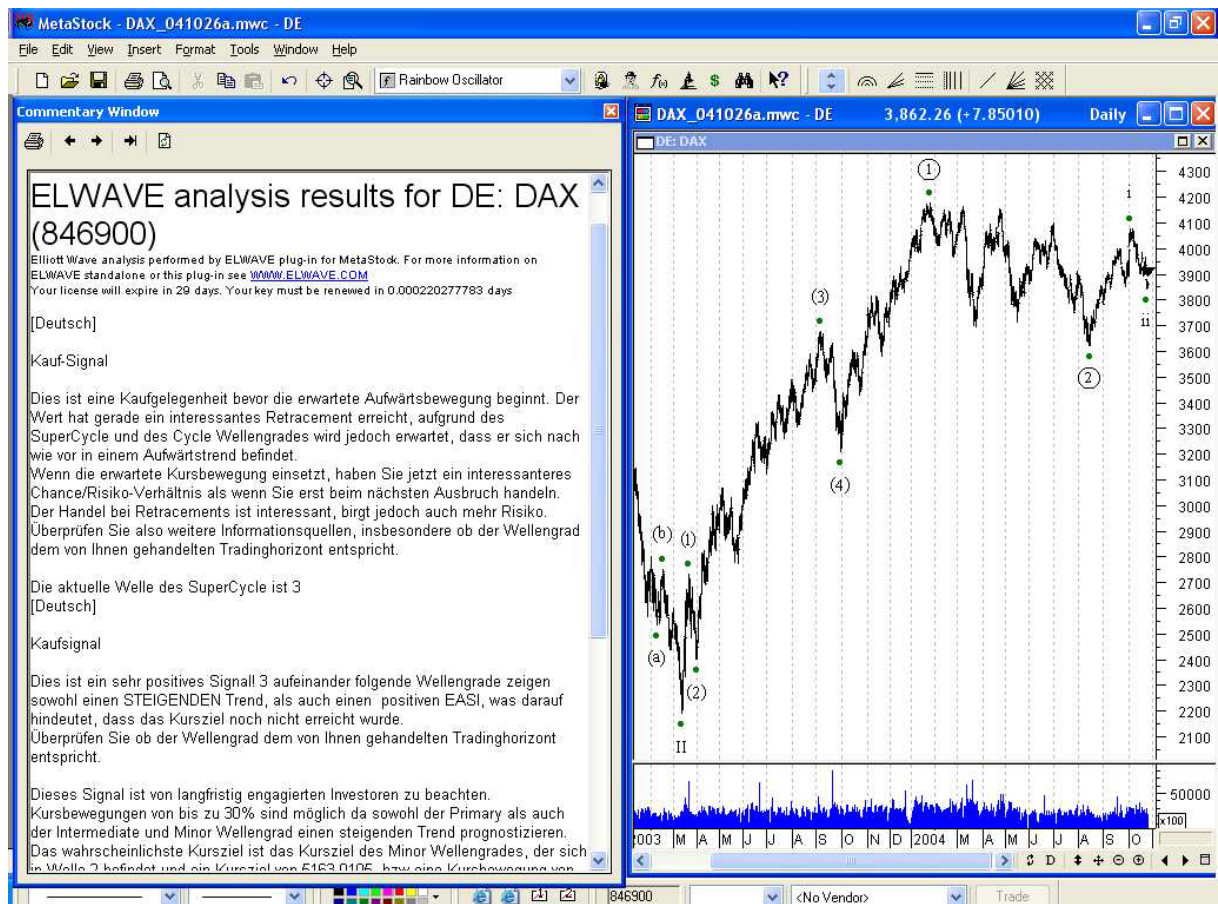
MetaStock - DAX_041026a.mwc - DE

File Edit View Insert Format Tools Window Help

Rainbow Oscillator

Commentary Window

ELWAVE analysis results for DE: DAX (846900)

Elliott Wave analysis performed by ELWAVE plug-in for MetaStock. For more information on ELWAVE standalone or this plug-in see WWW.ELWAVE.COM
Your license will expire in 29 days. Your key must be renewed in 0.000220277783 days

[Deutsch]

Kauf-Signal

Dies ist eine Kaufgelegenheit bevor die erwartete Aufwärtsbewegung beginnt. Der Wert hat gerade ein interessantes Retracement erreicht, aufgrund des SuperCycle und des Cycle Wellengrades wird jedoch erwartet, dass er sich nach wie vor in einem Aufwärtstrend befindet.
Wenn die erwartete Kursbewegung einsetzt, haben Sie jetzt ein interessanteres Chance/Risiko-Verhältnis als wenn Sie erst beim nächsten Ausbruch handeln. Der Handel bei Retracements ist interessant, birgt jedoch auch mehr Risiko. Überprüfen Sie also weitere Informationsquellen, insbesondere ob der Wellengrad dem von Ihnen gehandelten Tradinghorizont entspricht.

Die aktuelle Welle des SuperCycle ist 3
[Deutsch]

Kaufsignal

Dies ist ein sehr positives Signal! 3 aufeinander folgende Wellengrade zeigen sowohl einen STEIGENDEN Trend, als auch einen positiven EASI, was darauf hindeutet, dass das Kursziel noch nicht erreicht wurde.
Überprüfen Sie ob der Wellengrad dem von Ihnen gehandelten Tradinghorizont entspricht.

Dieses Signal ist von langfristig engagierten Investoren zu beachten. Kursbewegungen von bis zu 30% sind möglich da sowohl der Primary als auch der Intermediate und Minor Wellengrad einen steigenden Trend prognostizieren. Das wahrscheinlichste Kursziel ist das Kursziel des Minor Wellengrades, der sich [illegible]

DAX_041026a.mwc - DE 3,862.26 (+7.85010) Daily

DE: DAX

(1) (3) (4) (b) (1) (a) (2) II 1 ii (2)

4300 4200 4100 4000 3900 3800 3700 3600 3500 3400 3300 3200 3100 3000 2900 2800 2700 2600 2500 2400 2300 2200 2100

50000 x100

2003 M A M J J A S O N D 2004 M A M J J A S O

D

846900 <No Vendor> Trade